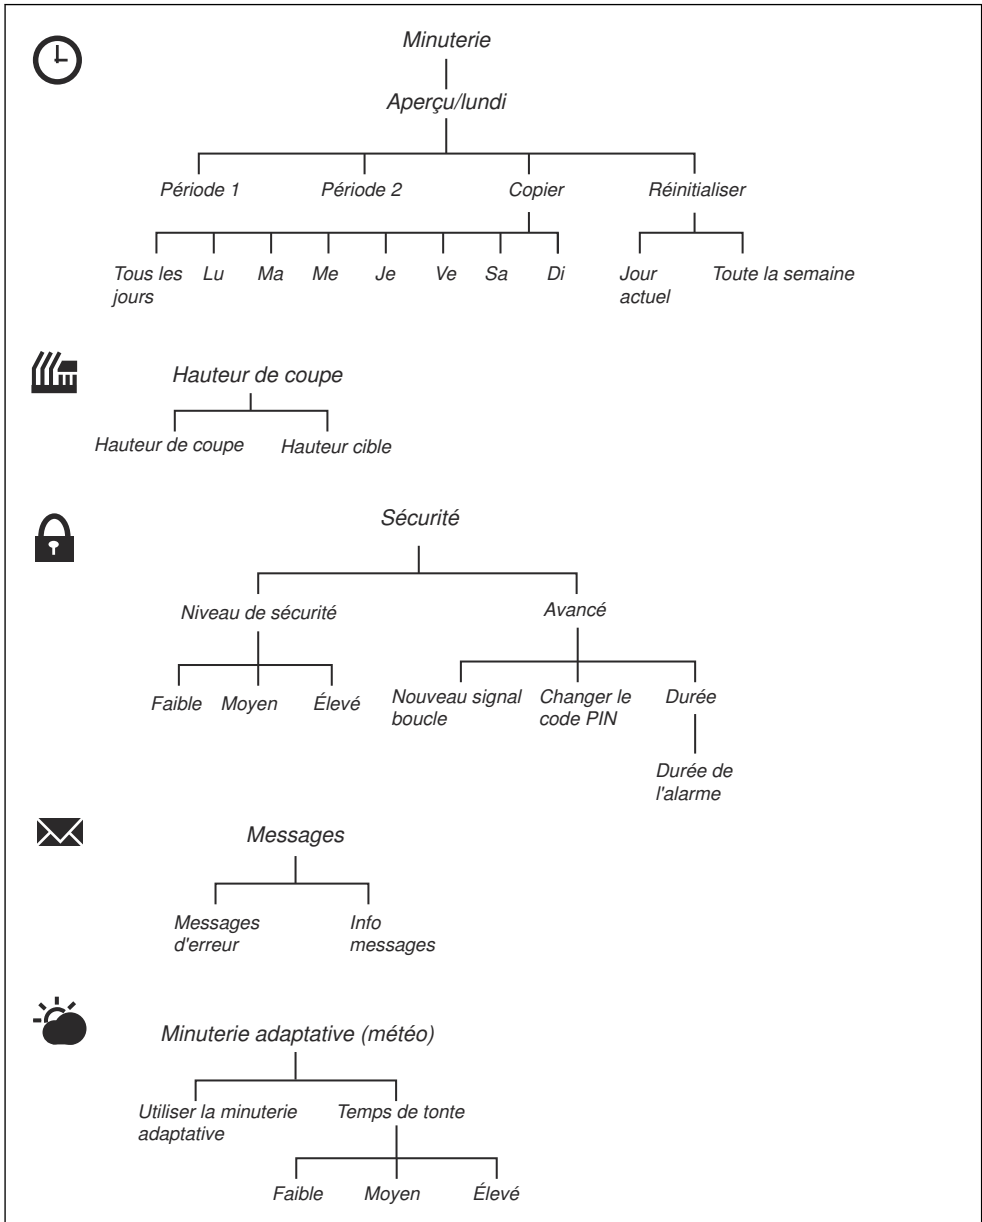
Minuterie

Aperçu/lundi

Période 1
Période 2
Copier
Réinitialiser

Tous les jours
Lu
Ma
Me
Je
Ve
Sa
Di
Jour actuel
Toute la semaine

Hauteur de coupe

Hauteur de coupe
Hauteur cible

Sécurité

Niveau de sécurité
Avancé

Faible
Moyen
Élevé
Nouveau signal boucle
Changer le code PIN
Durée

Durée de l'alarme

Messages

Messages d'erreur
Info messages

Minuterie adaptative (météo)

Utiliser la minuterie adaptative
Temps de tonte

Faible
Moyen
Élevé